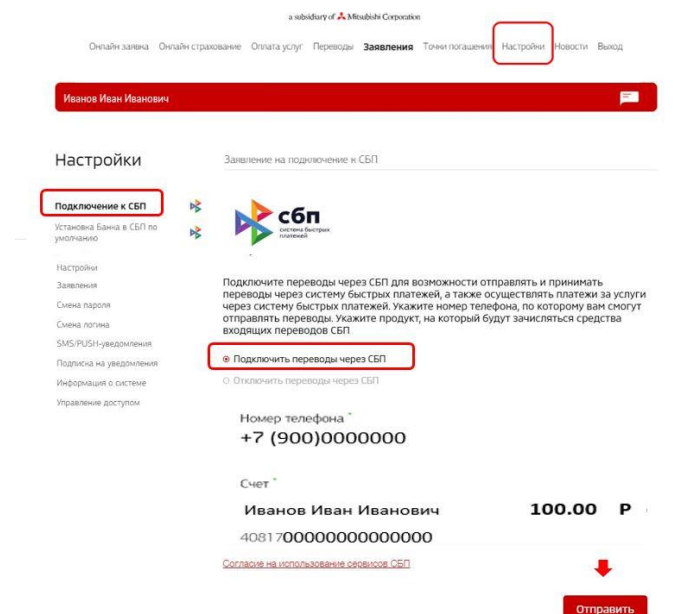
a subsidiary of Mitsubishi Corporation

Онлайн заявка Онлайн страхование Оплата услуг Переводы Заявления Точки погашения Настройки Новости Выход

Иванов Иван Иванович

Настройки

Заявление на подключение к СБП

Подключение к СБП

Установка Банка в СБП по умолчанию

Настройки
Заявления
Смена пароля
Смена логина
SMS/PUSH-уведомления
Подписка на уведомления
Информация о системе
Управление доступом

сбп система быстрых платежей

Подключите переводы через СБП для возможности отправлять и принимать переводы через систему быстрых платежей, а также осуществлять платежи за услуги через систему быстрых платежей. Укажите номер телефона, по которому вам смогут отправлять переводы. Укажите продукт, на который будут зачисляться средства входящих переводов СБП.

Подключить переводы через СБП

Отключить переводы через СБП

Номер телефона *
+7 (900)0000000

Счет *
Иванов Иван Иванович 100.00 Р
40817000000000000000

Согласие на использование сервисов СБП

Отправить